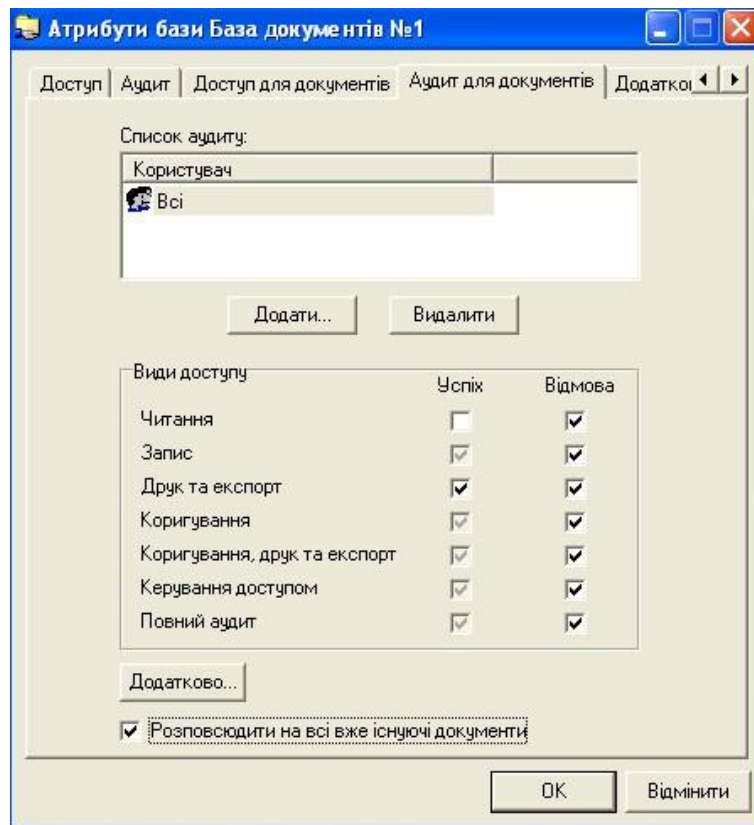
Атрибути бази База документів №1

Доступ | Аудит | Доступ для документів | Аудит для документів | Додатко

Список аудиту:

| Користувач | |
|---|---|
| Всі | |

Додати...

Видалити

Види доступу

| | Успіх | Відмова |
|---|---|---|
| Читання | ☐ | ☑ |
| Запис | ☑ | ☑ |
| Друк та експорт | ☑ | ☑ |
| Коригування | ☑ | ☑ |
| Коригування, друк та експорт | ☑ | ☑ |
| Керування доступом | ☑ | ☑ |
| Повний аудит | ☑ | ☑ |

Додатково...

☑ Розповсюдити на всі вже існуючі документи

OK

Відмінити